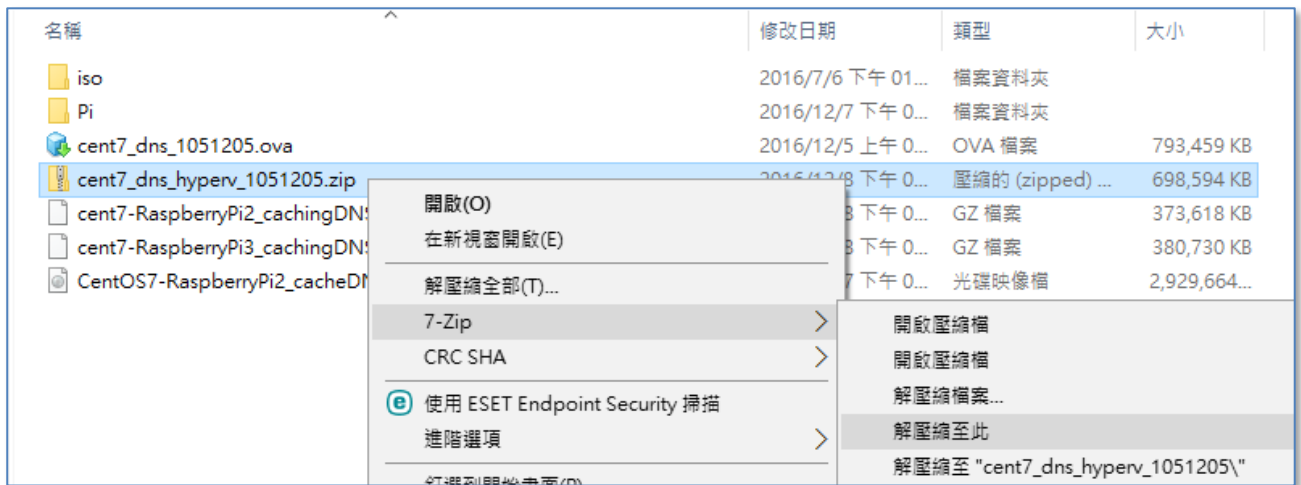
| 名稱 | 修改日期 | 類型 | 大小 |
|---|---|---|---|
| iso | 2016/7/6 下午 01... | 檔案資料夾 | |
| Pi | 2016/12/7 下午 0... | 檔案資料夾 | |
| cent7_dns_1051205.ova | 2016/12/5 上午 0... | OVA 檔案 | 793,459 KB |
| cent7_dns_hyperv_1051205.zip | 2016/12/8 下午 0... | 壓縮的 (zipped) ... | 698,594 KB |
| cent7-RaspberryPi2_cachingDN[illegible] | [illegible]8 下午 0... | GZ 檔案 | 373,618 KB |
| cent7-RaspberryPi3_cachingDN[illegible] | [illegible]8 下午 0... | GZ 檔案 | 380,730 KB |
| CentOS7-RaspberryPi2_cacheD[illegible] | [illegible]7 下午 0... | 光碟映像檔 | 2,929,664... |

開啟(O)
在新視窗開啟(E)
解壓縮全部(T)...
7-Zip
CRC SHA
使用 ESET Endpoint Security 掃描
進階選項
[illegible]

開啟壓縮檔
開啟壓縮檔
解壓縮檔案...
解壓縮至此
解壓縮至 "cent7_dns_hyperv_1051205\"